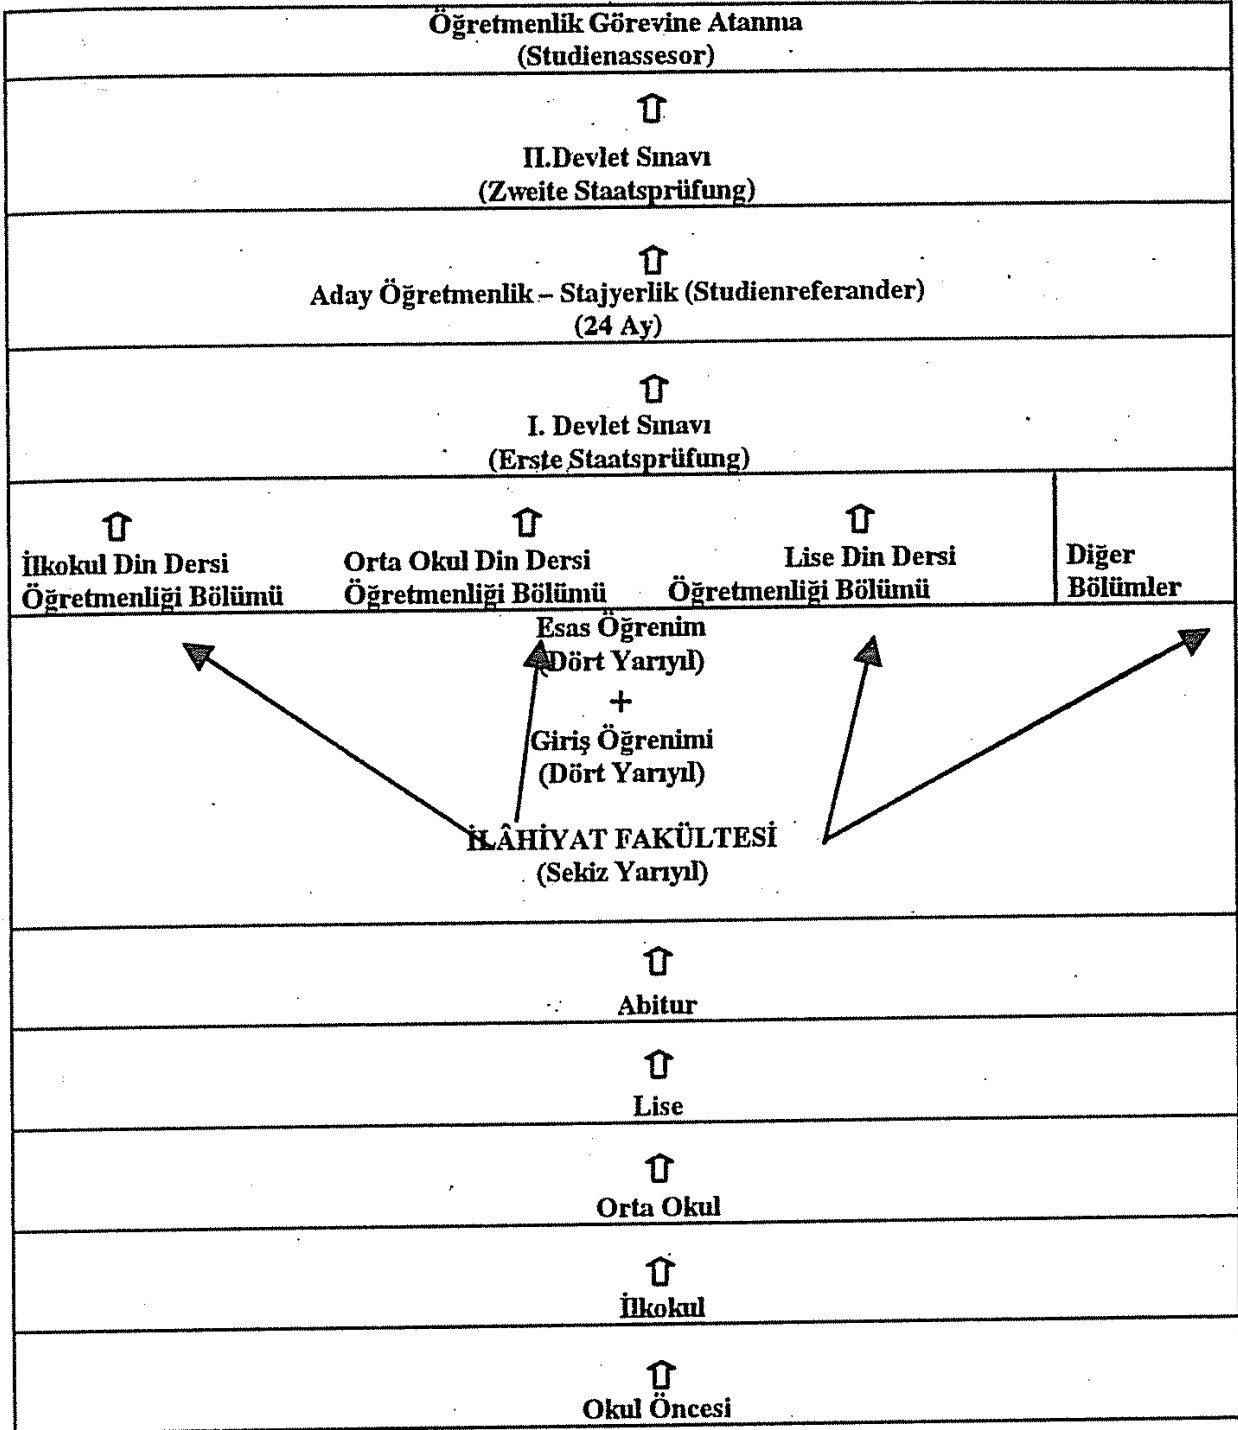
Öğretmenlik Görevine Atanma
(Studienassesor)

⇧
II.Devlet Sınavı
(Zweite Staatsprüfung)

⇧
Aday Öğretmenlik – Stajyerlik (Studienreferander)
(24 Ay)

⇧
I. Devlet Sınavı
(Erste Staatsprüfung)

⇧
İlkokul Din Dersi Öğretmenliği Bölümü

⇧
Orta Okul Din Dersi Öğretmenliği Bölümü

⇧
Lise Din Dersi Öğretmenliği Bölümü

Diğer Bölümler

Esas Öğrenim
(Dört Yarıyıl)
+
Giriş Öğrenimi
(Dört Yarıyıl)

İLÂHİYAT FAKÜLTESİ
(Sekiz Yarıyıl)

⇧
Abitur

⇧
Lise

⇧
Orta Okul

⇧
İlkokul

⇧
Okul Öncesi